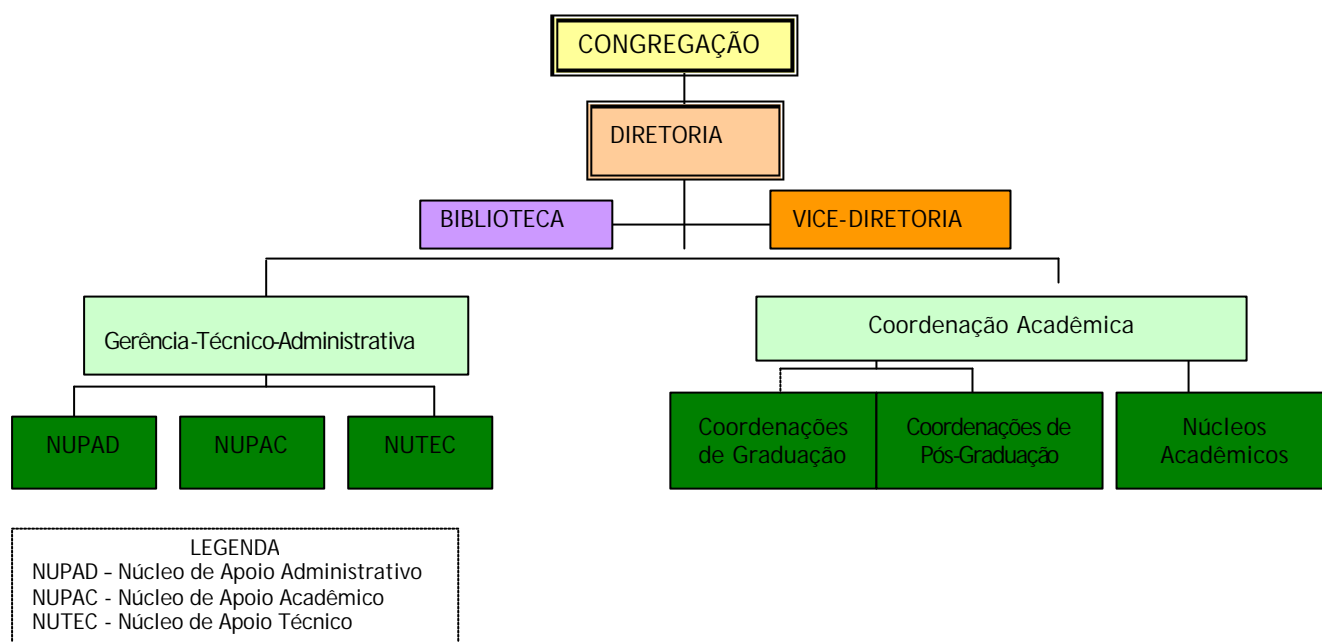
CONGREGAÇÃO

DIRETORIA

BIBLIOTECA

VICE-DIRETORIA

Gerência-Técnico-Administrativa

Coordenação Acadêmica

NUPAD

NUPAC

NUTEC

Coordenações de Graduação

Coordenações de Pós-Graduação

Núcleos Acadêmicos

LEGENDA
NUPAD – Núcleo de Apoio Administrativo
NUPAC - Núcleo de Apoio Acadêmico
NUTEC - Núcleo de Apoio Técnico